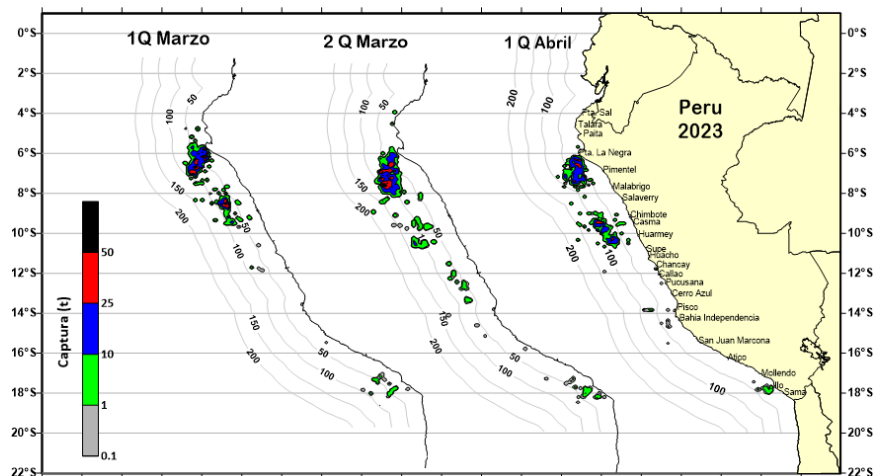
0°S
2°S
4°S
6°S
8°S
10°S
12°S
14°S
16°S
18°S
20°S
22°S

1Q Marzo
2 Q Marzo
1 Q Abril

Peru
2023

100
50
150
200
50
100
150
200
50
100

100
50
150
200
50
150
200
50

200
100
150
200
100
100

Pta. Sal
Talara
Paita
Pta. La Negra
Pimentel
Malabrigo
Salaverry
Chimbote
Casma
Huarmey
Supe
Huacho
Chancay
Callao
Pucusana
Cerro Azul
Pisco
Bahia Independencia
San Juan Marcona
Atico
Mollendo
Ilo
Sama

Captura (t)
50
25
10
1
0.1

0°S
2°S
4°S
6°S
8°S
10°S
12°S
14°S
16°S
18°S
20°S
22°S